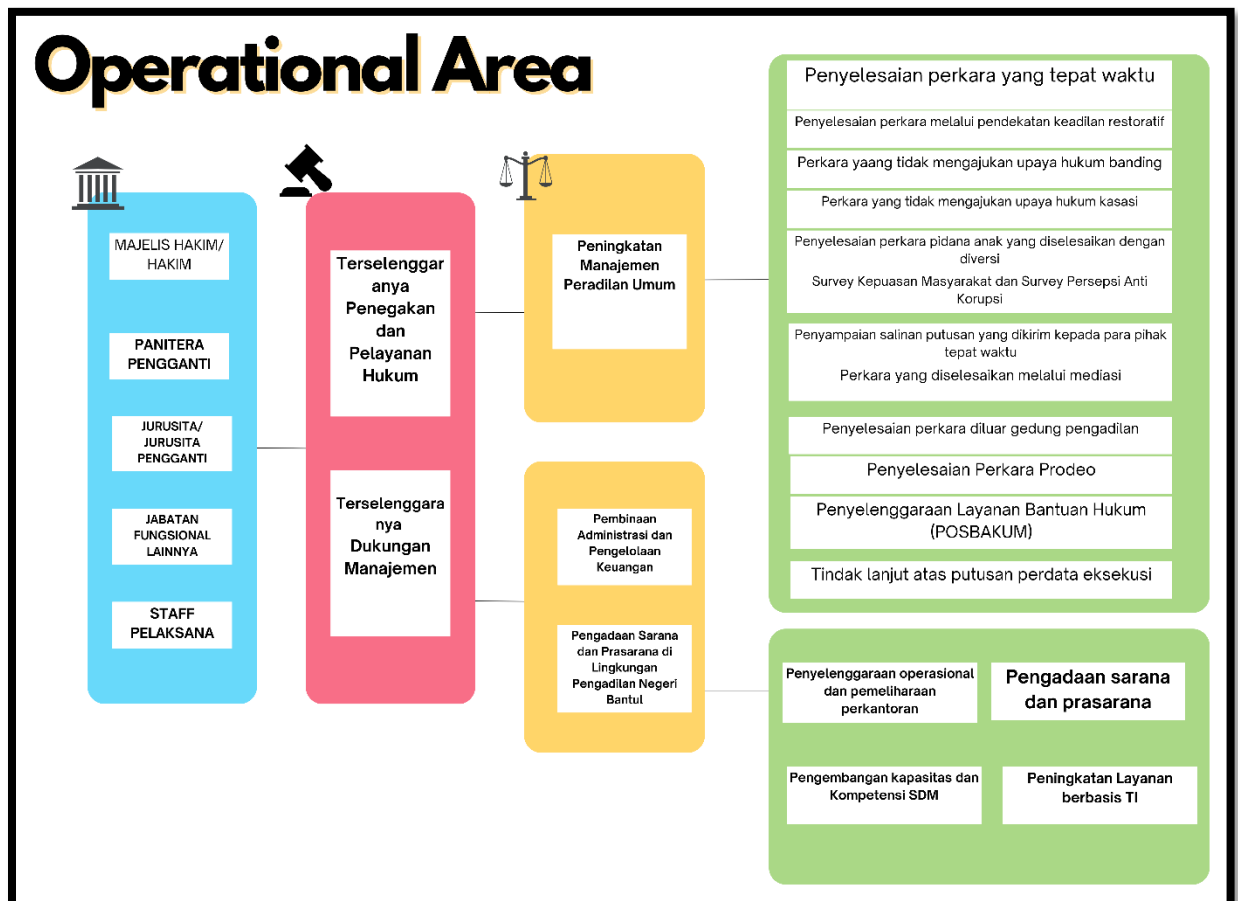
Operational Area

MAJELIS HAKIM/ HAKIM

PANITERA PENGGANTI

JURUSITA/ JURUSITA PENGGANTI

JABATAN FUNGSIONAL LAINNYA

STAFF PELAKSANA

Terselenggaranya Penegakan dan Pelayanan Hukum

Terselenggaranya Dukungan Manajemen

Peningkatan Manajemen Peradilan Umum

Pembinaan Administrasi dan Pengelolaan Keuangan

Pengadaan Sarana dan Prasarana di Lingkungan Pengadilan Negeri Bantul

Penyelesaian perkara yang tepat waktu

Penyelesaian perkara melalui pendekatan keadilan restoratif

Perkara yaang tidak mengajukan upaya hukum banding

Perkara yang tidak mengajukan upaya hukum kasasi

Penyelesaian perkara pidana anak yang diselesaikan dengan diversi

Survey Kepuasan Masyarakat dan Survey Persepsi Anti Korupsi

Penyampaian salinan putusan yang dikirim kepada para pihak tepat waktu

Perkara yang diselesaikan melalui mediasi

Penyelesaian perkara diluar gedung pengadilan

Penyelesaian Perkara Prodeo

Penyelenggaraan Layanan Bantuan Hukum (POSBAKUM)

Tindak lanjut atas putusan perdata eksekusi

Penyelenggaraan operasional dan pemeliharaan perkantoran

Pengadaan sarana dan prasarana

Pengembangan kapasitas dan Kompetensi SDM

Peningkatan Layanan berbasis TI